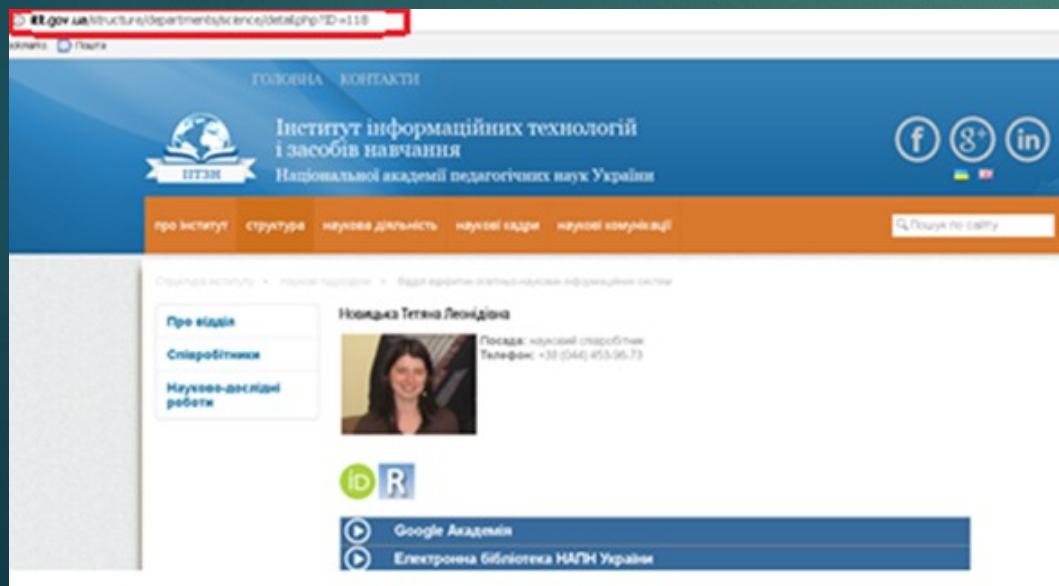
iit.gov.ua/structure/departments/science/detail.php?ID=118

Пошта

ГОЛОВНА КОНТАКТИ

ІІТЗН

Інститут інформаційних технологій і засобів навчання
Національної академії педагогічних наук України

про інститут структура наукова діяльність наукові кадри наукові комунікації

Пошук по сайту

Структура інституту » Наукові підрозділи » Відділ хмарних освітньо-наукових інформаційних систем

Про відділ
Співробітники
Науково-дослідні роботи

Новицька Тетяна Леонідівна

Посада: науковий співробітник
Телефон: +38 (044) 453-96-73

iD R

Google Академія
Електронна бібліотека НАПН України